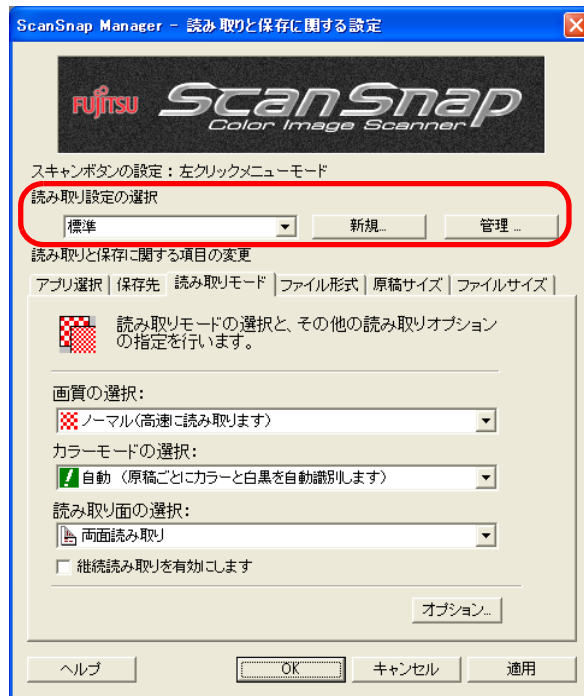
ScanSnap Manager - 読み取りと保存に関する設定

FUJITSU ScanSnap Color Image Scanner

スキャンボタンの設定：左クリックメニューモード

読み取り設定の選択

標準

新規...

管理...

読み取りと保存に関する項目の変更

アプリ選択 | 保存先 | 読み取りモード | ファイル形式 | 原稿サイズ | ファイルサイズ

読み取りモードの選択と、その他の読み取りオプションの指定を行います。

画質の選択：

ノーマル(高速に読み取ります)

カラーモードの選択：

自動 (原稿ごとにカラーと白黒を自動識別します)

読み取り面の選択：

両面読み取り

継続読み取りを有効にします

オプション...

ヘルプ

OK

キャンセル

適用